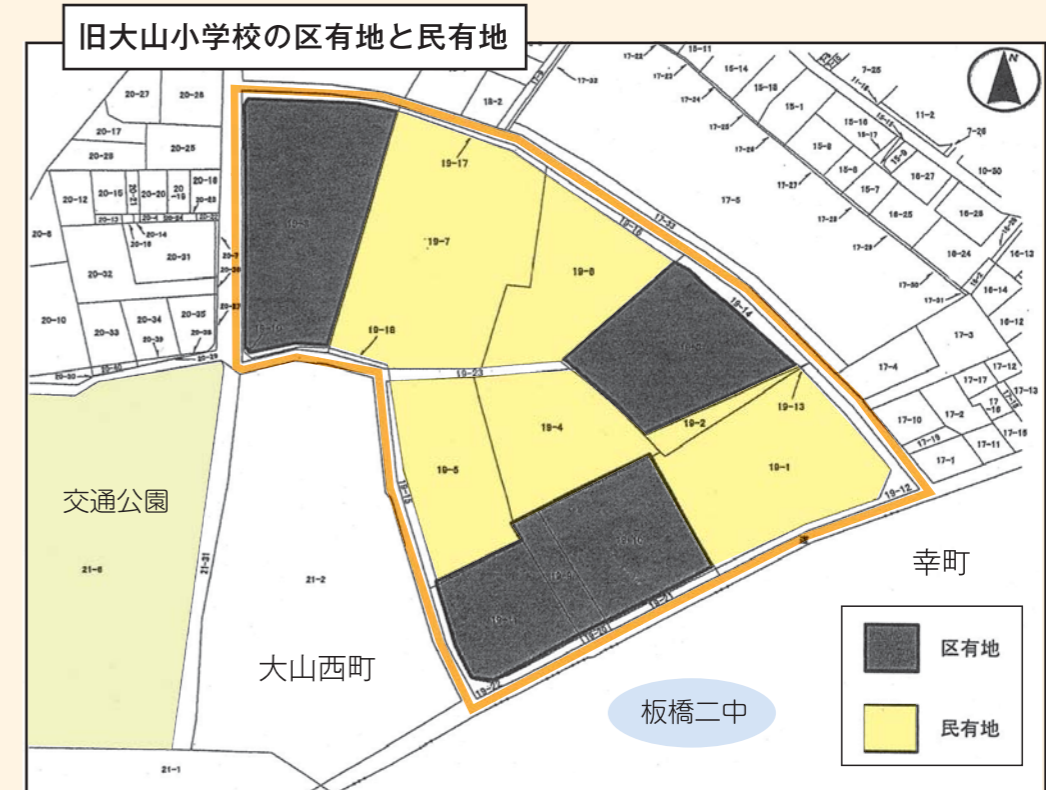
旧大山小学校の区有地と民有地

20-27 20-26 20-17 20-25 20-23 20-12 20-15 20-21 20-20 20-19 20-16 20-22 20-13 20-4 20-24 20-6 20-14 20-18 20-31 20-32 20-7 20-28 20-10 20-33 20-34 20-35 20-27 20-36 20-30 20-29

19-17 19-7 19-8 19-16 19-23 19-14 19-6 19-4 19-2 19-13 19-1 19-12 19-11 19-3 19-15 19-21 19-22 19-10 19-5 19-18

17-22 15-11 17-23 15-14 17-24 15-18 15-1 17-25 17-26 15-8 15-16 15-17 15-9 15-6 16-27 17-27 17-5 15-7 17-28 16-25 16-26 17-29 16-24 16-13 17-30 17-31 16-14 16-12 17-3 17-4 17-12 17-17 17-13 17-2 17-16 17-10 17-19 17-11 17-15 17-1 7-25 11-2 7-26 10-30 16-26 18-2

交通公園

21-6

21-31

21-2

大山西町

21-1

幸町

板橋二中

区有地

民有地